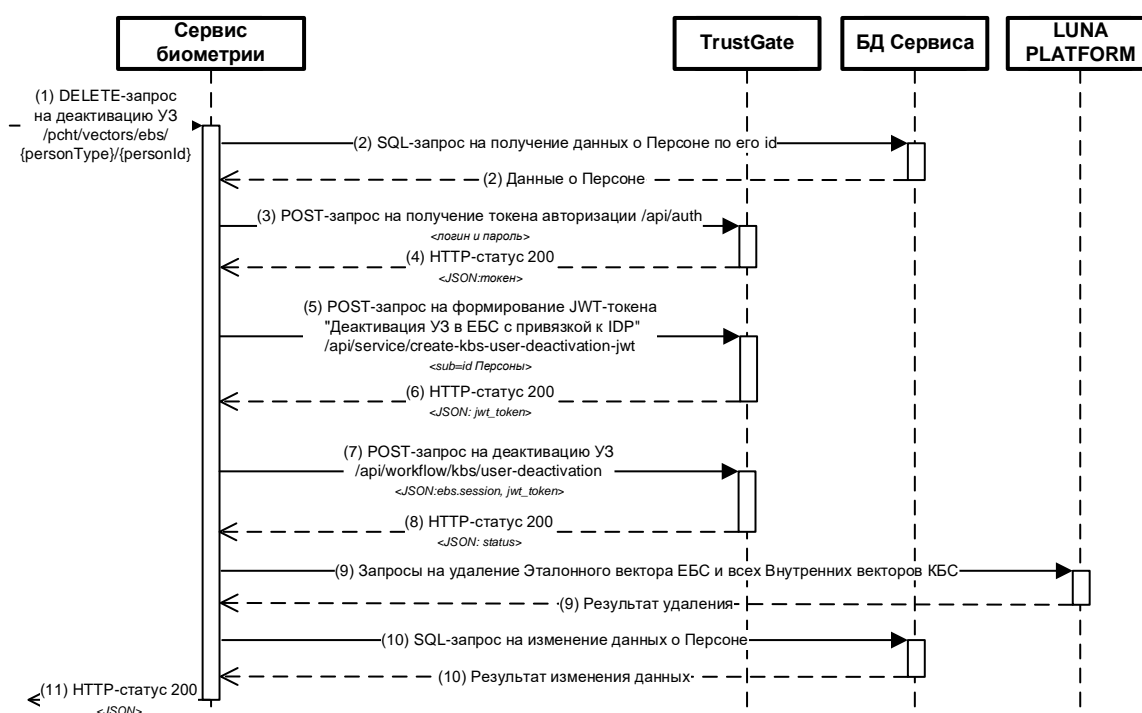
Сервис биометрии

TrustGate

БД Сервиса

LUNA PLATFORM

(1) DELETE-запрос на деактивацию УЗ /pcht/vectors/ebs/{personType}/{personId}

(2) SQL-запрос на получение данных о Персоне по его id

(2) Данные о Персоне

(3) POST-запрос на получение токена авторизации /api/auth
<логин и пароль>

(4) HTTP-статус 200
<JSON:токен>

(5) POST-запрос на формирование JWT-токена "Деактивация УЗ в ЕБС с привязкой к IDP" /api/service/create-kbs-user-deactivation-jwt
<sub=id Персоны>

(6) HTTP-статус 200
<JSON: jwt_token>

(7) POST-запрос на деактивацию УЗ /api/workflow/kbs/user-deactivation
<JSON:ebs.session, jwt_token>

(8) HTTP-статус 200
<JSON: status>

(9) Запросы на удаление Эталонного вектора ЕБС и всех Внутренних векторов КБС

(9) Результат удаления

(10) SQL-запрос на изменение данных о Персоне

(10) Результат изменения данных

(11) HTTP-статус 200
<JSON>